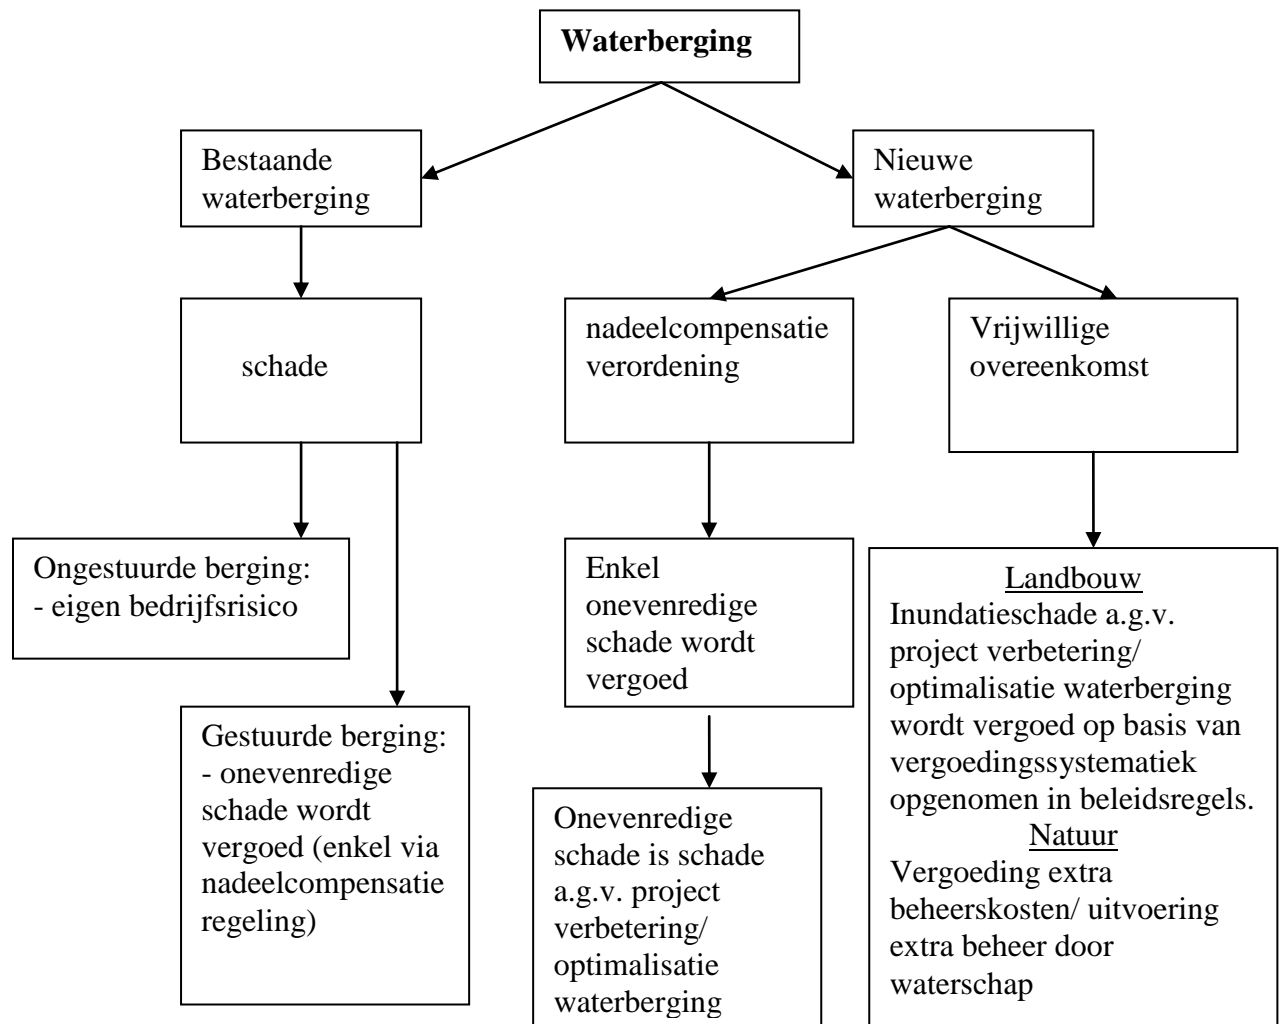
**Waterberging**

Bestaande waterberging

Nieuwe waterberging

schade

nadeelcompensatie verordening

Vrijwillige overeenkomst

Ongestuurde berging:
- eigen bedrijfsrisico

Gestuurde berging:
- onevenredige schade wordt vergoed (enkel via nadeelcompensatie regeling)

Enkel onevenredige schade wordt vergoed

Onevenredige schade is schade a.g.v. project verbetering/ optimalisatie waterberging

Landbouw
Inundatieschade a.g.v. project verbetering/ optimalisatie waterberging wordt vergoed op basis van vergoedingssystematiek opgenomen in beleidsregels.
Natuur
Vergoeding extra beheerskosten/ uitvoering extra beheer door waterschap